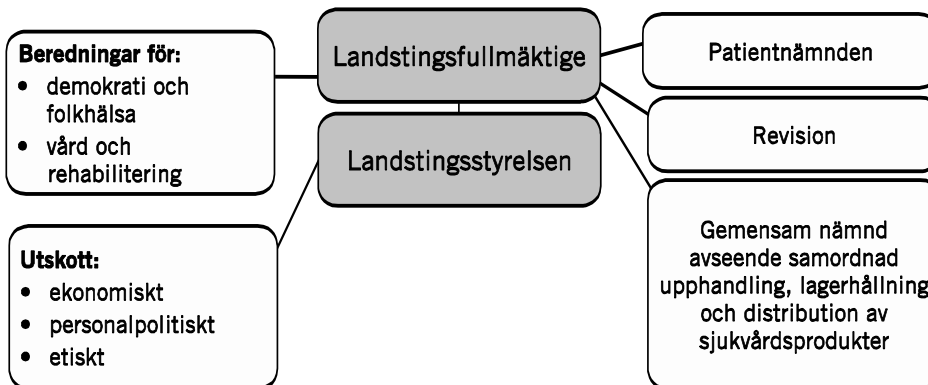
Landstingsfullmäktige

Landstingsstyrelsen

Beredningar för:
- demokrati och folkhälsa
- vård och rehabilitering

Utskott:
- ekonomiskt
- personalpolitiskt
- etiskt

Patientnämnden

Revision

Gemensam nämnd avseende samordnad upphandling, lagerhållning och distribution av sjukvårdsprodukter